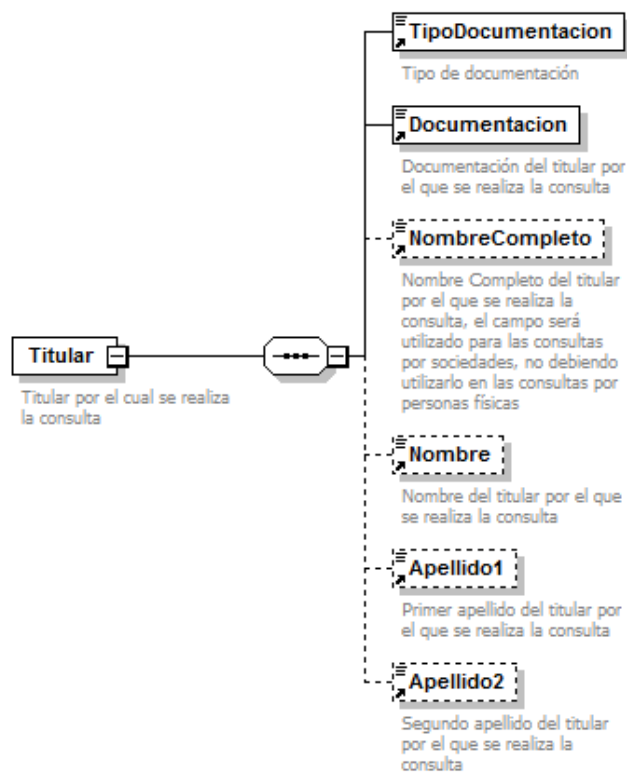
Titular

Titular por el cual se realiza la consulta

TipoDocumentacion

Tipo de documentación

Documentacion

Documentación del titular por el que se realiza la consulta

NombreCompleto

Nombre Completo del titular por el que se realiza la consulta, el campo será utilizado para las consultas por sociedades, no debiendo utilizarlo en las consultas por personas físicas

Nombre

Nombre del titular por el que se realiza la consulta

Apellido1

Primer apellido del titular por el que se realiza la consulta

Apellido2

Segundo apellido del titular por el que se realiza la consulta